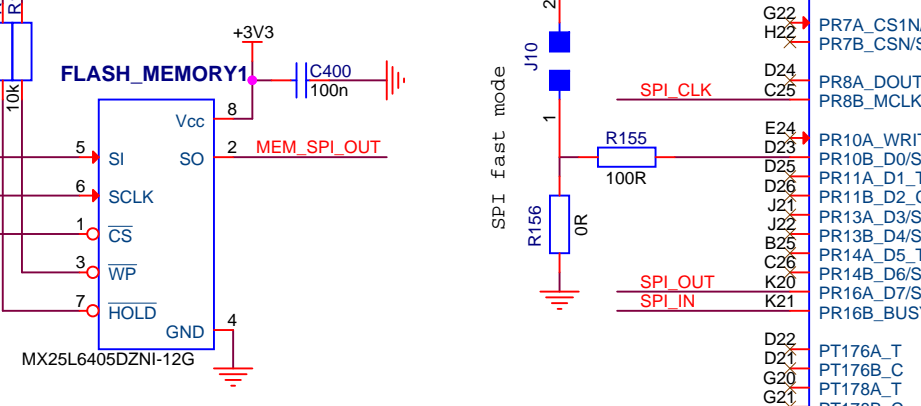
R
10k
+3V3
FLASH_MEMORY1
C400
100n
8
Vcc
5 SI
SO 2
MEM_SPI_OUT
6 SCLK
1 $\overline{CS}$
3 $\overline{WP}$
7 $\overline{HOLD}$
GND 4
MX25L6405DZNI-12G

2
J10
1
SPI fast mode
R155
100R
R156
0R
SPI_CLK
SPI_OUT
SPI_IN

G22
H22
D24
C25
E24
D23
D25
D26
J21
J22
B25
C26
K20
K21
D22
D21
G20
G21
PR7A_CS1N/
PR7B_CSN/S
PR8A_DOUT
PR8B_MCLK
PR10A_WRI
PR10B_D0/S
PR11A_D1_T
PR11B_D2_C
PR13A_D3/S
PR13B_D4/S
PR14A_D5_T
PR14B_D6/S
PR16A_D7/S
PR16B_BUSY
PT176A_T
PT176B_C
PT178A_T